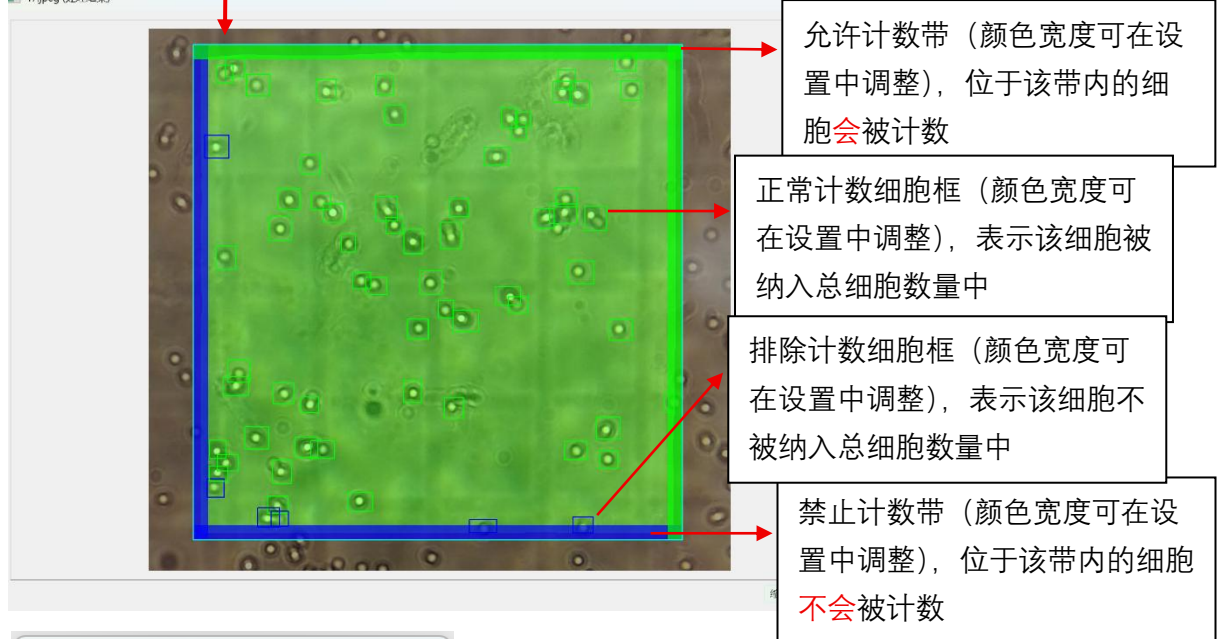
允许计数带（颜色宽度可在设置中调整），位于该带内的细胞会被计数

正常计数细胞框（颜色宽度可在设置中调整），表示该细胞被纳入总细胞数量中

排除计数细胞框（颜色宽度可在设置中调整），表示该细胞不被纳入总细胞数量中

禁止计数带（颜色宽度可在设置中调整），位于该带内的细胞不会被计数